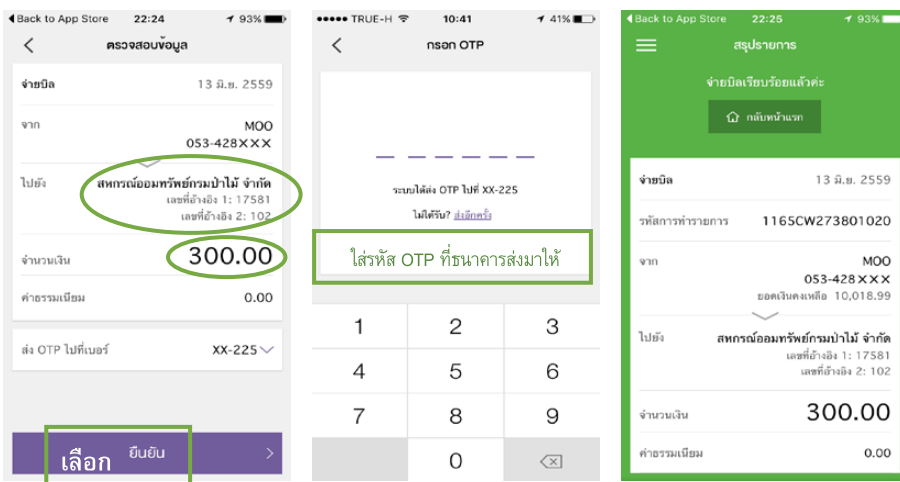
◀ Back to App Store 22:24 93%

ตรวจสอบข้อมูล

จ่ายบิล 13 มิ.ย. 2559

จาก MOO 053-428XXX

ไปยัง สหกรณ์ออมทรัพย์กรมป่าไม้ จำกัด เลขที่อ้างอิง 1: 17581 เลขที่อ้างอิง 2: 102

จำนวนเงิน 300.00

ค่าธรรมเนียม 0.00

ส่ง OTP ไปที่เบอร์ XX-225

เลือก ยืนยัน

●●●●● TRUE-H 10:41 41%

กรอก OTP

ระบบได้ส่ง OTP ไปที่ XX-225

ไม่ได้รับ? ส่งอีกครั้ง

ใส่รหัส OTP ที่ธนาคารส่งมาให้

1 2 3
4 5 6
7 8 9
0

◀ Back to App Store 22:25 93%

สรุปรายการ

จ่ายบิลเรียบร้อยแล้วค่ะ

กลับหน้าแรก

จ่ายบิล 13 มิ.ย. 2559

รหัสการทำรายการ 1165CW273801020

จาก MOO 053-428XXX ยอดเงินคงเหลือ 10,018.99

ไปยัง สหกรณ์ออมทรัพย์กรมป่าไม้ จำกัด เลขที่อ้างอิง 1: 17581 เลขที่อ้างอิง 2: 102

จำนวนเงิน 300.00

ค่าธรรมเนียม 0.00